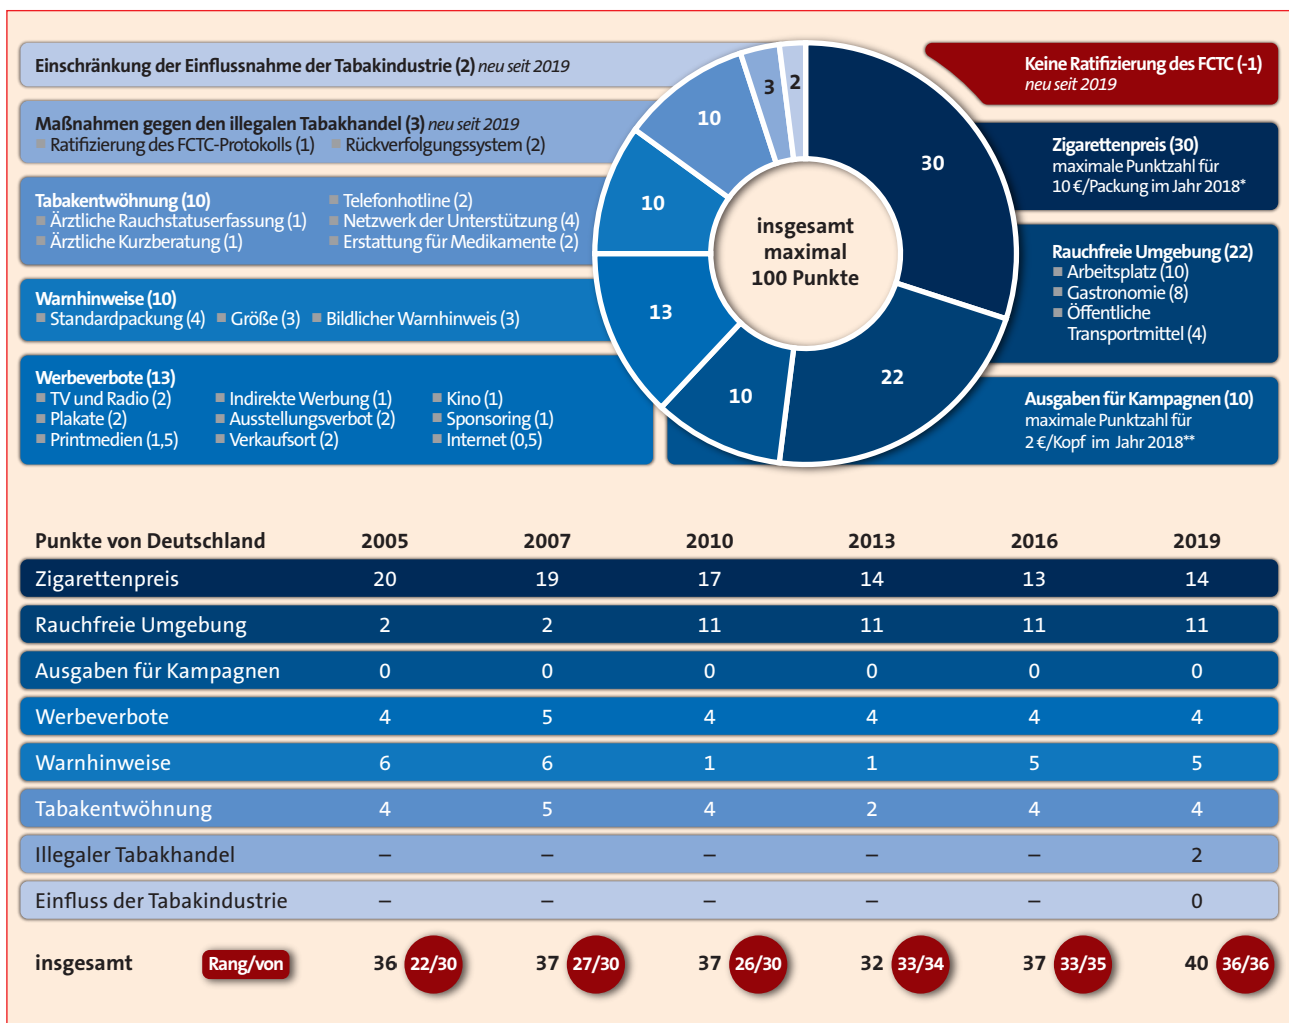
Einschränkung der Einflussnahme der Tabakindustrie (2) neu seit 2019

Maßnahmen gegen den illegalen Tabakhandel (3) neu seit 2019
Ratifizierung des FCTC-Protokolls (1) Rückverfolgungssystem (2)

Tabakentwöhnung (10)
Ärztliche Rauchstatuserfassung (1)
Ärztliche Kurzberatung (1)
Telefonhotline (2)
Netzwerk der Unterstützung (4)
Erstattung für Medikamente (2)

Warnhinweise (10)
Standardpackung (4) Größe (3) Bildlicher Warnhinweis (3)

Werbeverbote (13)
TV und Radio (2)
Plakate (2)
Printmedien (1,5)
Indirekte Werbung (1)
Ausstellungsverbot (2)
Verkaufsort (2)
Kino (1)
Sponsoring (1)
Internet (0,5)

3 2 10 10 13 10 22 30

insgesamt maximal 100 Punkte

Keine Ratifizierung des FCTC (-1) neu seit 2019

Zigarettenpreis (30)
maximale Punktzahl für 10 €/Packung im Jahr 2018*

Rauchfreie Umgebung (22)
Arbeitsplatz (10)
Gastronomie (8)
Öffentliche Transportmittel (4)

Ausgaben für Kampagnen (10)
maximale Punktzahl für 2 €/Kopf im Jahr 2018**

| Punkte von Deutschland | 2005 | 2007 | 2010 | 2013 | 2016 | 2019 |
|---|---|---|---|---|---|---|
| Zigarettenpreis | 20 | 19 | 17 | 14 | 13 | 14 |
| Rauchfreie Umgebung | 2 | 2 | 11 | 11 | 11 | 11 |
| Ausgaben für Kampagnen | 0 | 0 | 0 | 0 | 0 | 0 |
| Werbeverbote | 4 | 5 | 4 | 4 | 4 | 4 |
| Warnhinweise | 6 | 6 | 1 | 1 | 5 | 5 |
| Tabakentwöhnung | 4 | 5 | 4 | 2 | 4 | 4 |
| Illegaler Tabakhandel | – | – | – | – | – | 2 |
| Einfluss der Tabakindustrie | – | – | – | – | – | 0 |
| insgesamt Rang/von | 36 22/30 | 37 27/30 | 37 26/30 | 32 33/34 | 37 33/35 | 40 36/36 |